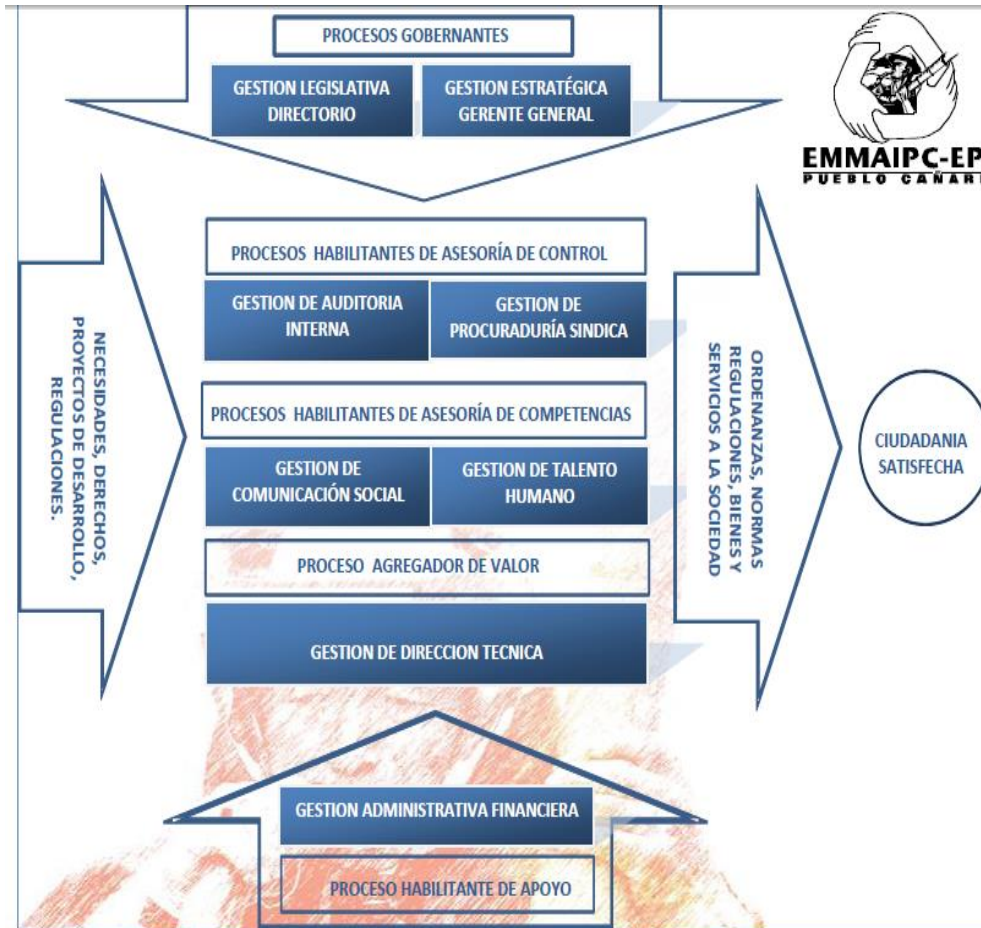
PROCESOS GOBERNANTES

GESTION LEGISLATIVA DIRECTORIO

GESTION ESTRATÉGICA GERENTE GENERAL

EMMAIPC-EP
PUEBLO CAÑARI

NECESIDADES, DERECHOS, PROYECTOS DE DESARROLLO, REGULACIONES.

PROCESOS HABILITANTES DE ASESORÍA DE CONTROL

GESTION DE AUDITORIA INTERNA

GESTION DE PROCURADURÍA SINDICA

PROCESOS HABILITANTES DE ASESORÍA DE COMPETENCIAS

GESTION DE COMUNICACIÓN SOCIAL

GESTION DE TALENTO HUMANO

PROCESO AGREGADOR DE VALOR

GESTION DE DIRECCION TECNICA

ORDENANZAS, NORMAS REGULACIONES, BIENES Y SERVICIOS A LA SOCIEDAD

CIUDADANIA SATISFECHA

GESTION ADMINISTRATIVA FINANCIERA

PROCESO HABILITANTE DE APOYO